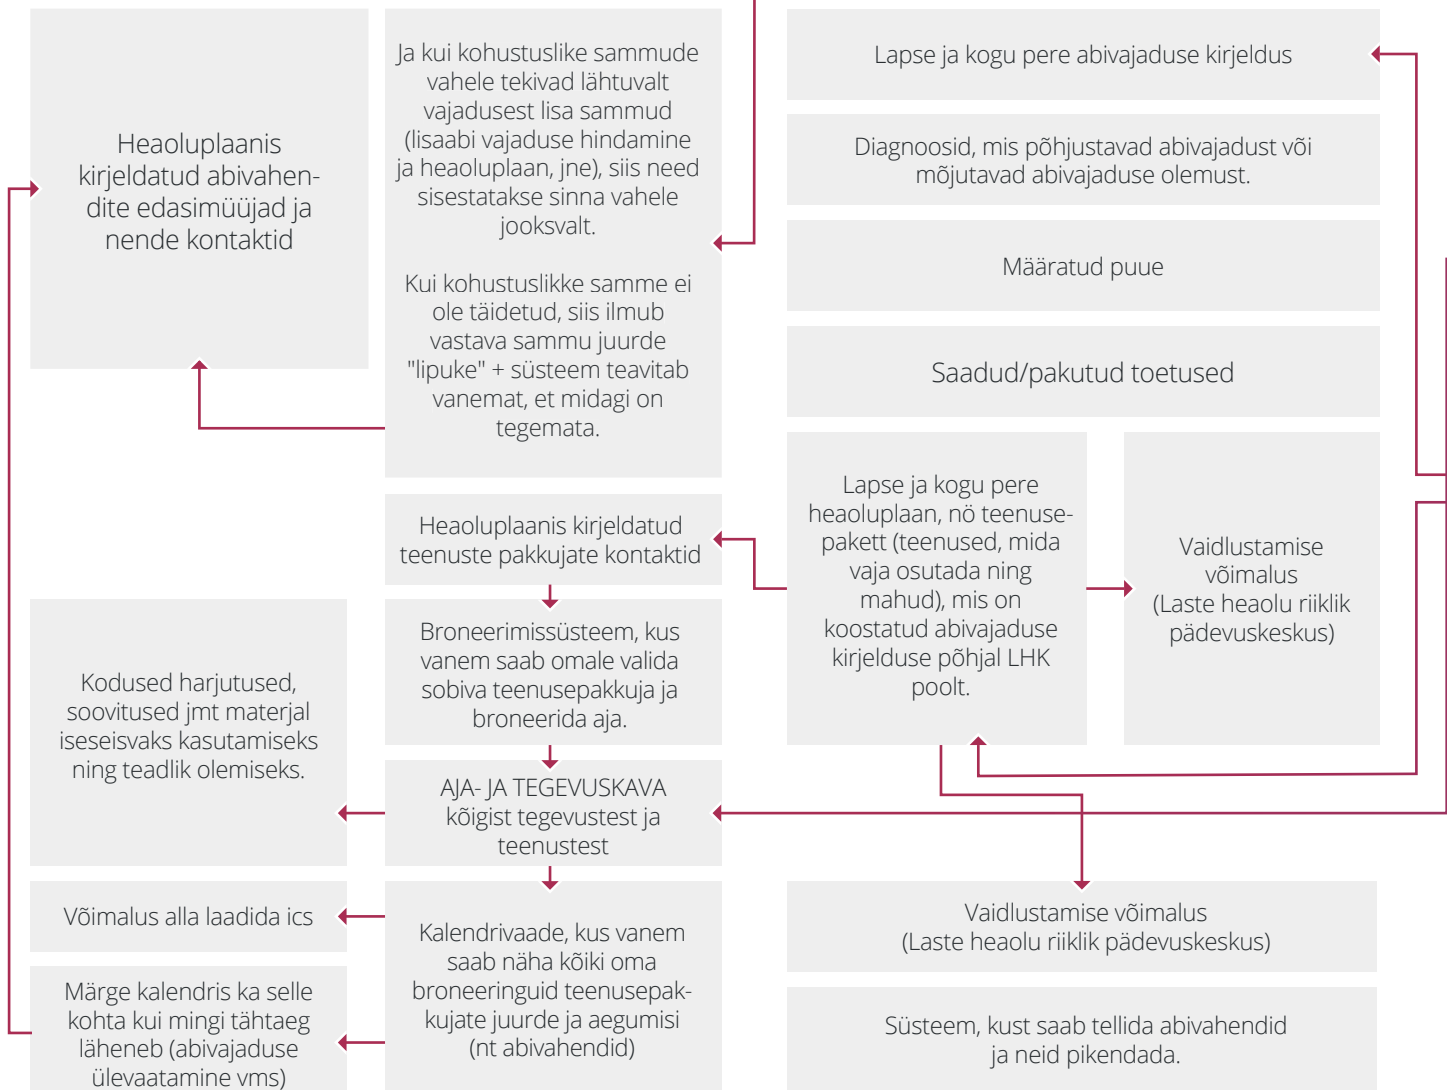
Heaoluplaanis kirjeldatud abivahendite edasimüüjad ja nende kontaktid

Ja kui kohustuslike sammude vahele tekivad lähtuvalt vajadusest lisa sammud (lisaabi vajaduse hindamine ja heaoluplaan, jne), siis need sisestatakse sinna vahele jooksvalt.

Kui kohustuslikke samme ei ole täidetud, siis ilmub vastava sammu juurde "lipuke" + süsteem teavitab vanemat, et midagi on tegemata.

Lapse ja kogu pere abivajaduse kirjeldus

Diagnoosid, mis põhjustavad abivajadust või mõjutavad abivajaduse olemust.

Määratud puue

Saadud/pakutud toetused

Heaoluplaanis kirjeldatud teenuste pakkujate kontaktid

Lapse ja kogu pere heaoluplaan, nö teenusepakett (teenused, mida vaja osutada ning mahud), mis on koostatud abivajaduse kirjelduse põhjal LHK poolt.

Vaidlustamise võimalus (Laste heaolu riiklik pädevuskeskus)

Broneerimissüsteem, kus vanem saab omale valida sobiva teenusepakkuja ja broneerida aja.

Kodused harjutused, soovitused jmt materjal iseseisvaks kasutamiseks ning teadlik olemiseks.

AJA- JA TEGEVUSKAVA kõigist tegevustest ja teenustest

Võimalus alla laadida ics

Kalendrivaade, kus vanem saab näha kõiki oma broneeringuid teenusepakkujate juurde ja aegumisi (nt abivahendid)

Vaidlustamise võimalus (Laste heaolu riiklik pädevuskeskus)

Märge kalendris ka selle kohta kui mingi tähtaeg läheneb (abivajaduse ülevaatamine vms)

Süsteem, kust saab tellida abivahendid ja neid pikendada.